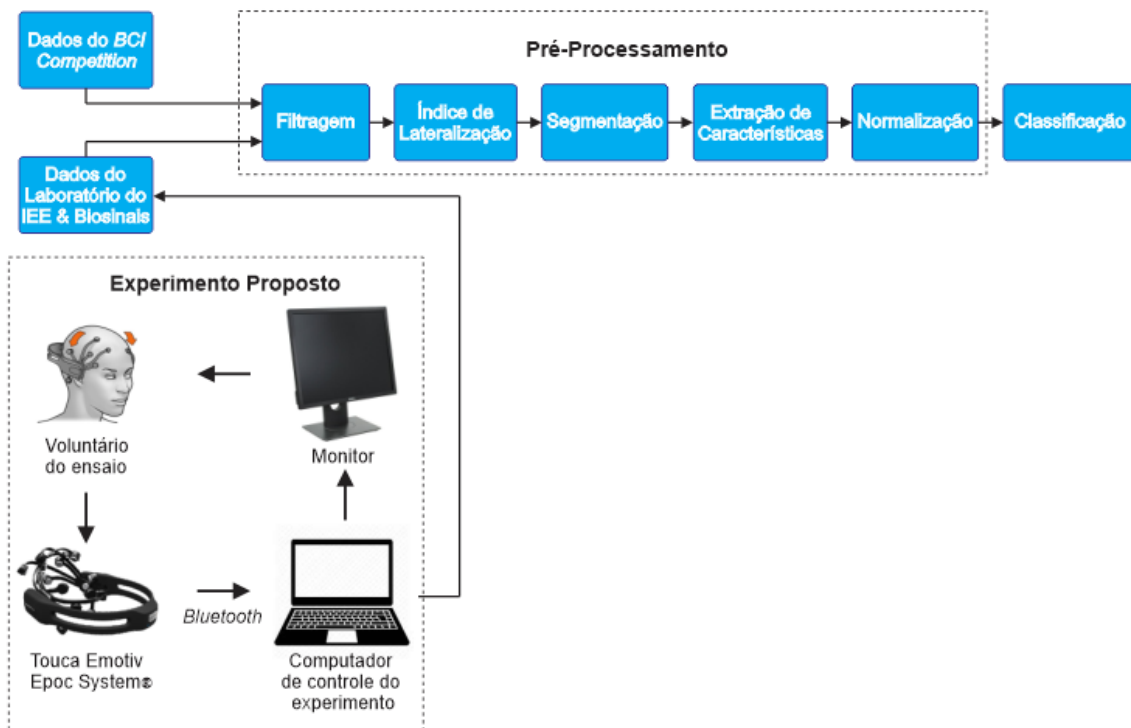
Dados do *BCI Competition*

Pré-Processamento

Filtragem

Índice de Lateralização

Segmentação

Extração de Características

Normalização

Classificação

Dados do Laboratório do IEE & Biosinais

Experimento Proposto

Voluntário do ensaio

Monitor

Touca Emotiv Epoc System®

*Bluetooth*

Computador de controle do experimento